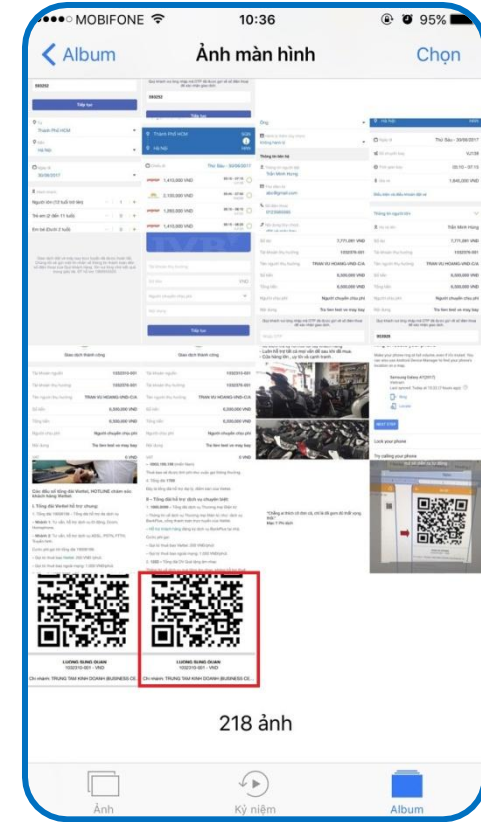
MOBIFONE 10:36 95%

Album Ảnh màn hình Chọn

Tiếp tục

Thành Phố HCM

Hà Nội

30/09/2017

Thứ Sáu - 30/09/2017

1,410,000 VND

2,100,000 VND

1,410,000 VND

1,410,000 VND

Tiếp tục

Giao dịch thành công

Giao dịch thành công

7,771,001 VND

TRAN VU HOANG VND-CIA

6,500,000 VND

6,500,000 VND

Người chuyển chịu phí

Tra tiền lexit ve may bay

LUONG XUNG QUAN

LUONG XUNG QUAN

218 ảnh

Ảnh Kỷ niệm Album